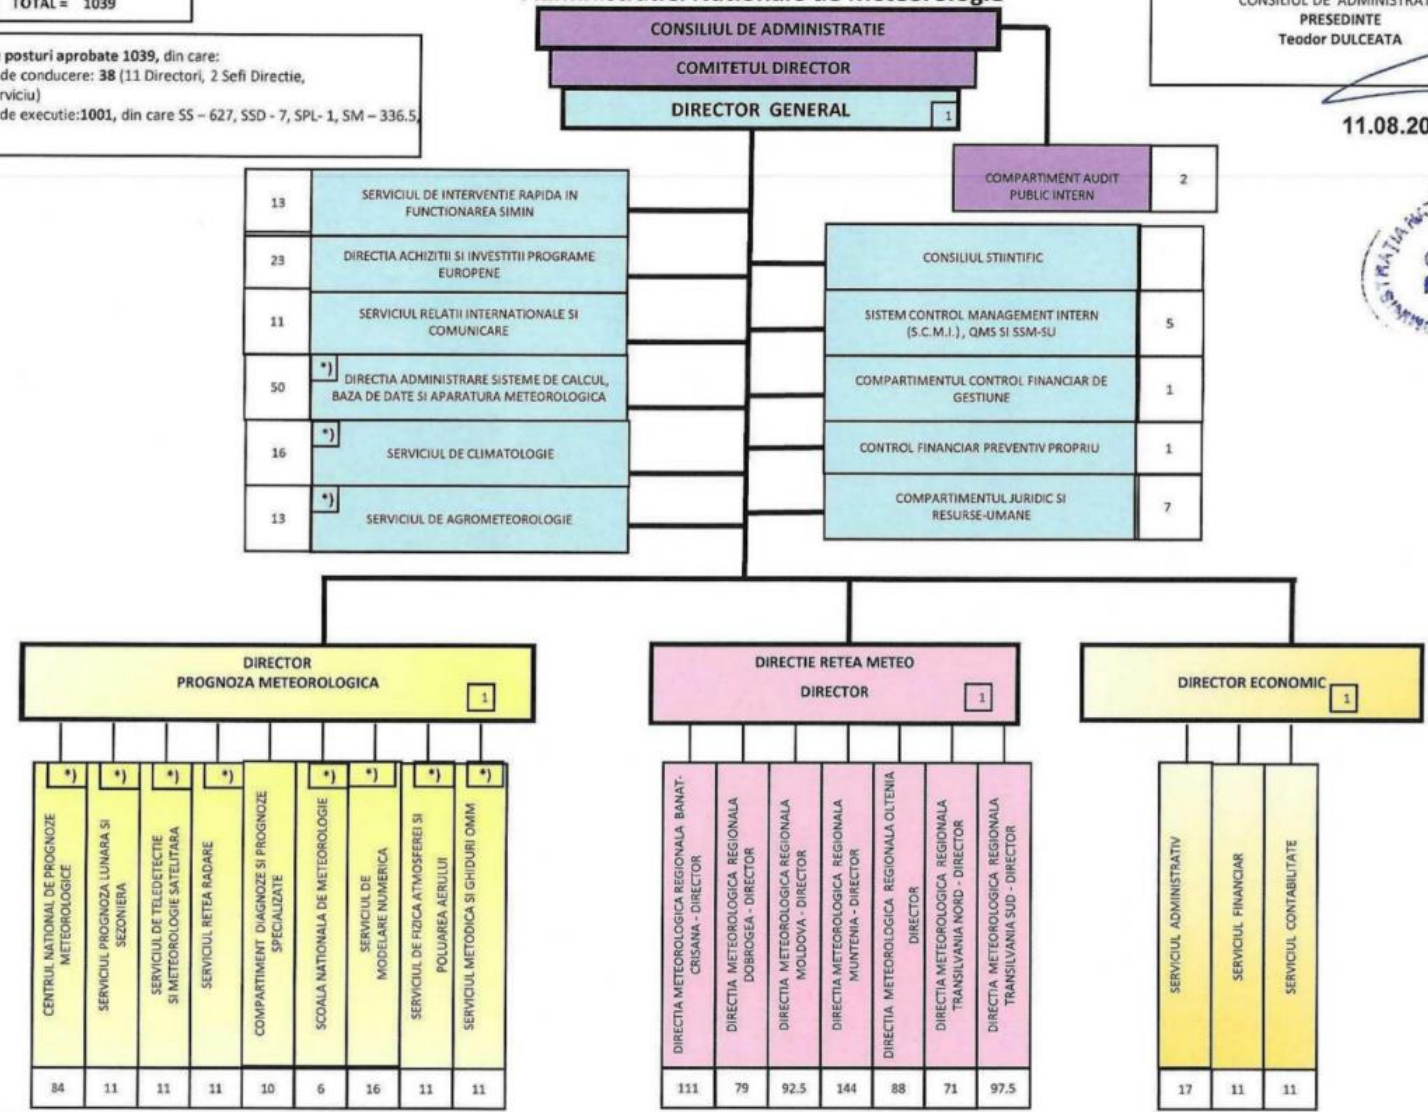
TOTAL = 1039

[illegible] posturi aprobate 1039, din care:
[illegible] de conducere: 38 (11 Directori, 2 Sefi Directie, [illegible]rviciu)
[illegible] de executie:1001, din care SS – 627, SSD - 7, SPL- 1, SM – 336.5,

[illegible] Administratia Nationala de Meteorologie

CONSILIUL DE ADMINISTRATIE
COMITETUL DIRECTOR
DIRECTOR GENERAL 1

CONSILIUL DE ADMINISTRA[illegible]
PRESEDINTE
Teodor DULCEATA

11.08.20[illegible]

COMPARTIMENT AUDIT PUBLIC INTERN 2

13 SERVICIUL DE INTERVENTIE RAPIDA IN FUNCTIONAREA SIMIN
23 DIRECTIA ACHIZITII SI INVESTITII PROGRAME EUROPENE
11 SERVICIUL RELATII INTERNATIONALE SI COMUNICARE
50 *) DIRECTIA ADMINISTRARE SISTEME DE CALCUL, BAZA DE DATE SI APARATURA METEOROLOGICA
16 *) SERVICIUL DE CLIMATOLOGIE
13 *) SERVICIUL DE AGROMETEOROLOGIE

CONSILIUL STIINTIFIC
SISTEM CONTROL MANAGEMENT INTERN (S.C.M.I.), QMS SI SSM-SU 5
COMPARTIMENTUL CONTROL FINANCIAR DE GESTIUNE 1
CONTROL FINANCIAR PREVENTIV PROPRIU 1
COMPARTIMENTUL JURIDIC SI RESURSE-UMANE 7

DIRECTOR
PROGNOZA METEOROLOGICA 1

*) CENTRUL NATIONAL DE PROGNOZE METEOROLOGICE 84
*) SERVICIUL PROGNOZA LUNARA SI SEZONIERA 11
*) SERVICIUL DE TELEDETECTIE SI METEOROLOGIE SATELITARA 11
*) SERVICIUL RETEA RADARE 11
COMPARTIMENT DIAGNOZE SI PROGNOZE SPECIALIZATE 10
*) SCOALA NATIONALA DE METEOROLOGIE 6
*) SERVICIUL DE MODELARE NUMERICA 16
*) SERVICIUL DE FIZICA ATMOSFEREI SI POLUAREA AERULUI 11
*) SERVICIUL METODICA SI GHIDURI OMM 11

DIRECTIE RETEA METEO
DIRECTOR 1

DIRECTIA METEOROLOGICA REGIONALA BANAT-CRISANA - DIRECTOR 111
DIRECTIA METEOROLOGICA REGIONALA DOBROGEA - DIRECTOR 79
DIRECTIA METEOROLOGICA REGIONALA MOLDOVA - DIRECTOR 92.5
DIRECTIA METEOROLOGICA REGIONALA MUNTENIA - DIRECTOR 144
DIRECTIA METEOROLOGICA REGIONALA OLTENIA DIRECTOR 88
DIRECTIA METEOROLOGICA REGIONALA TRANSILVANIA NORD - DIRECTOR 71
DIRECTIA METEOROLOGICA REGIONALA TRANSILVANIA SUD - DIRECTOR 97.5

DIRECTOR ECONOMIC 1

SERVICIUL ADMINISTRATIV 17
SERVICIUL FINANCIAR 11
SERVICIUL CONTABILITATE 11